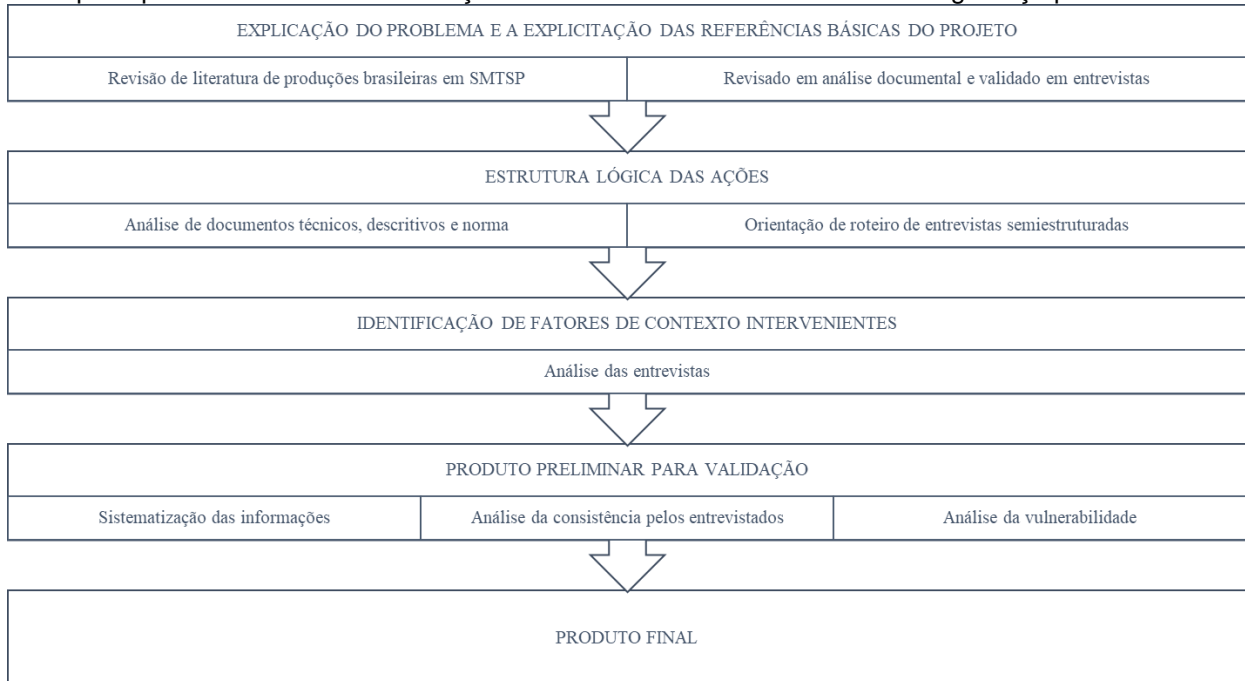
EXPLICAÇÃO DO PROBLEMA E A EXPLICITAÇÃO DAS REFERÊNCIAS BÁSICAS DO PROJETO

Revisão de literatura de produções brasileiras em SMTSP

Revisado em análise documental e validado em entrevistas

ESTRUTURA LÓGICA DAS AÇÕES

Análise de documentos técnicos, descritivos e norma

Orientação de roteiro de entrevistas semiestruturadas

IDENTIFICAÇÃO DE FATORES DE CONTEXTO INTERVENIENTES

Análise das entrevistas

PRODUTO PRELIMINAR PARA VALIDAÇÃO

Sistematização das informações

Análise da consistência pelos entrevistados

Análise da vulnerabilidade

PRODUTO FINAL